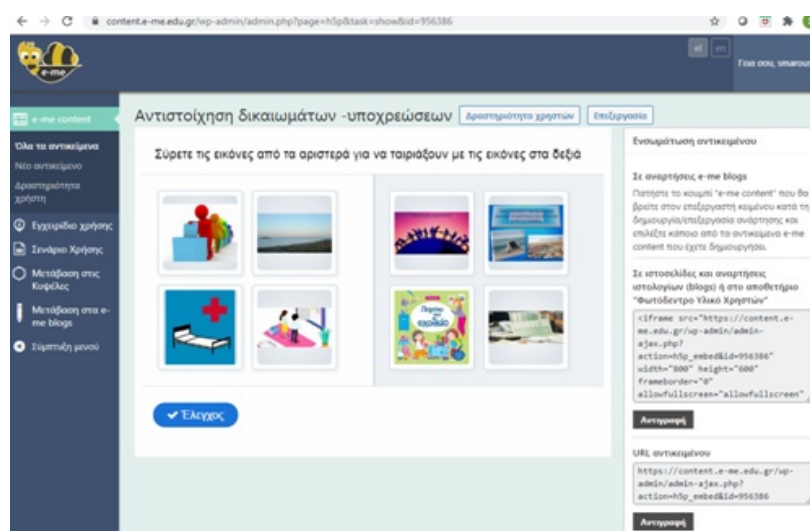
content.e-me.edu.gr/wp-admin/admin.php?page=h5p&task=show&id=956386

e-me

el en Γεια σου, smarou

e-me content

Όλα τα αντικείμενα
Νέο αντικείμενο
Δραστηριότητα χρήστη

Εγχειρίδιο χρήσης
Σενάριο Χρήσης
Μετάβαση στις Κυψέλες
Μετάβαση στα e-me blogs
Σύμπτυξη μενού

Αντιστοίχηση δικαιωμάτων -υποχρεώσεων Δραστηριότητα χρηστών Επεξεργασία

Σύρετε τις εικόνες από τα αριστερά για να ταιριάξουν με τις εικόνες στα δεξιά

Παιχνίδι στο σχολείο

✔ Έλεγχος

Ενσωμάτωση αντικειμένου

Σε αναρτήσεις e-me blogs
Πατήστε το κουμπί "e-me content" που θα βρείτε στον επεξεργαστή κειμένου κατά τη δημιουργία/επεξεργασία ανάρτησης και επιλέξτε κάποιο από τα αντικείμενα e-me content που έχετε δημιουργήσει.

Σε ιστοσελίδες και αναρτήσεις ιστολογίων (blogs) ή στο αποθετήριο "Φωτόδεντρο Υλικό Χρηστών"

<iframe src="https://content.e-me.edu.gr/wp-admin/admin-ajax.php?action=h5p_embed&id=956386" width="800" height="600" frameborder="0" allowfullscreen="allowfullscreen"

Αντιγραφή

URL αντικειμένου

https://content.e-me.edu.gr/wp-admin/admin-ajax.php?action=h5p_embed&id=956386

Αντιγραφή